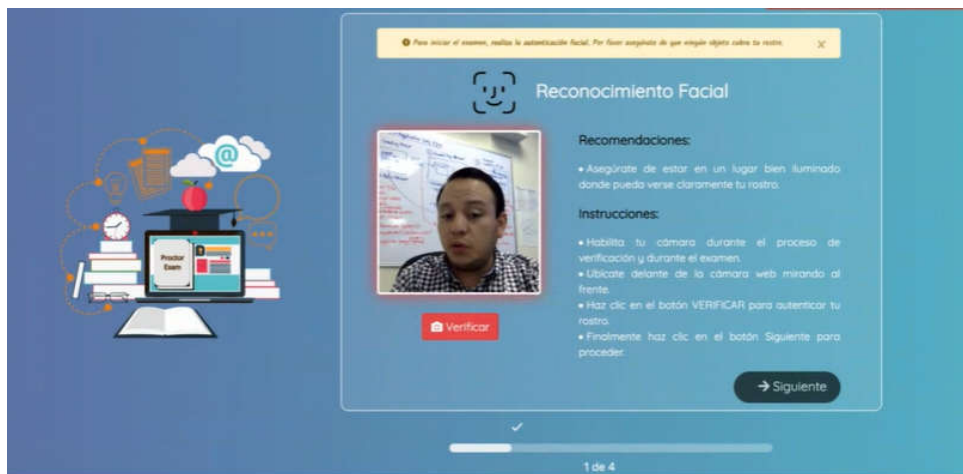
Para iniciar el examen, realiza la autenticación facial. Por favor asegúrate de que ningún objeto cubra tu rostro.

×

Reconocimiento Facial

Proctor Exam

Verificar

Recomendaciones:

• Asegúrate de estar en un lugar bien iluminado donde pueda verse claramente tu rostro.

Instrucciones:

• Habilita tu cámara durante el proceso de verificación y durante el examen.
• Ubícate delante de la cámara web mirando al frente.
• Haz clic en el botón VERIFICAR para autenticar tu rostro.
• Finalmente haz clic en el botón Siguiente para proceder.

→ Siguiente

✓

1 de 4